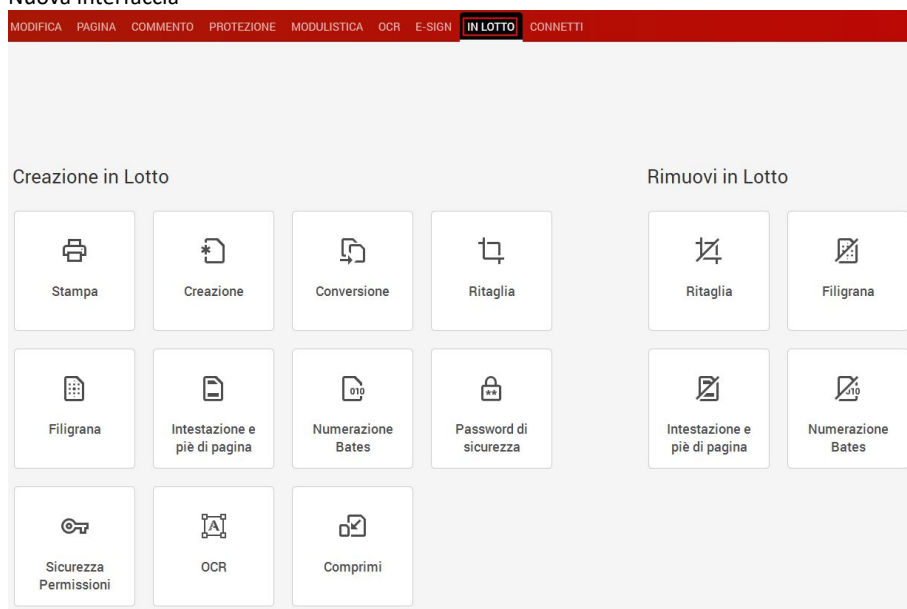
Nuova interfaccia

MODIFICA PAGINA COMMENTO PROTEZIONE MODULISTICA OCR E-SIGN IN LOTTO CONNETTI

Creazione in Lotto

Stampa

Creazione

Conversione

Ritaglia

Filigrana

Intestazione e piè di pagina

Numerazione Bates

Password di sicurezza

Sicurezza Permissioni

OCR

Comprimi

Rimuovi in Lotto

Ritaglia

Filigrana

Intestazione e piè di pagina

Numerazione Bates